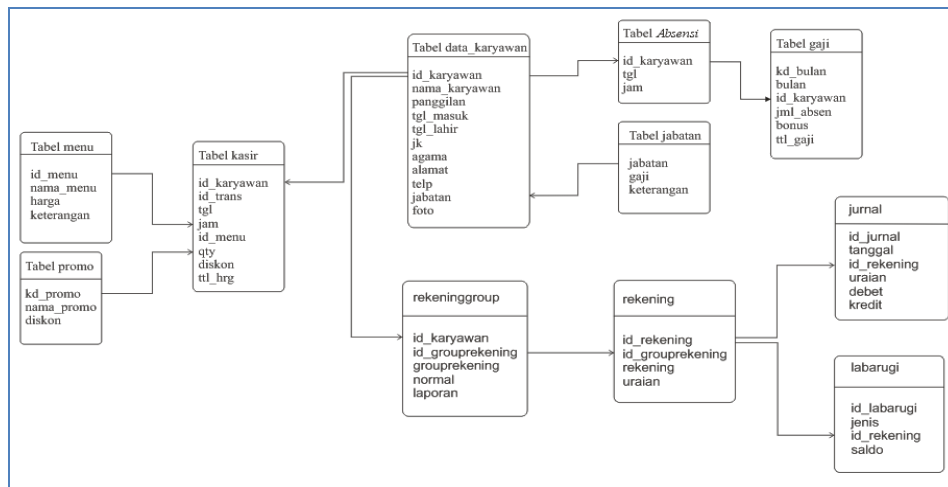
Tabel menu
id_menu
nama_menu
harga
keterangan

Tabel promo
kd_promo
nama_promo
diskon

Tabel kasir
id_karyawan
id_trans
tgl
jam
id_menu
qty
diskon
ttl_hrg

Tabel data_karyawan
id_karyawan
nama_karyawan
panggilan
tgl_masuk
tgl_lahir
jk
agama
alamat
telp
jabatan
foto

Tabel Absensi
id_karyawan
tgl
jam

Tabel jabatan
jabatan
gaji
keterangan

Tabel gaji
kd_bulan
bulan
id_karyawan
jml_absen
bonus
ttl_gaji

jurnal
id_jurnal
tanggal
id_rekening
uraian
debet
kredit

rekeninggroup
id_karyawan
id_grouprekening
grouprekening
normal
laporan

rekening
id_rekening
id_grouprekening
rekening
uraian

labarugi
id_labarugi
jenis
id_rekening
saldo